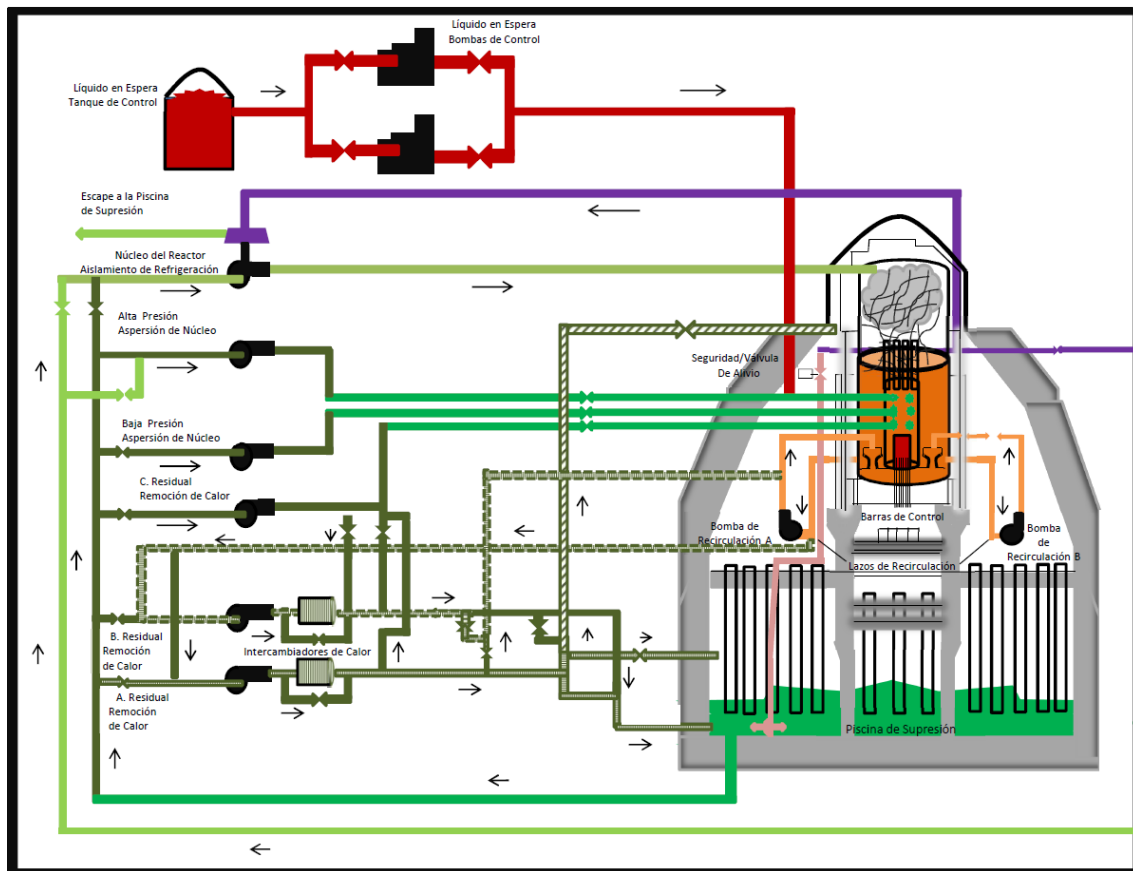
Líquido en Espera
Bombas de Control

Líquido en Espera
Tanque de Control

Escape a la Piscina
de Supresión

Núcleo del Reactor
Aislamiento de Refrigeración

Alta Presión
Aspersión de Núcleo

Seguridad/Válvula
De Alivio

Baja Presión
Aspersión de Núcleo

C. Residual
Remoción de Calor

Bomba de
Recirculación A

Barras de Control

Bomba
de
Recirculación B

Lazos de Recirculación

B. Residual
Remoción
de Calor

Intercambiadores de Calor

A. Residual
Remoción
de Calor

Piscina de Supresión